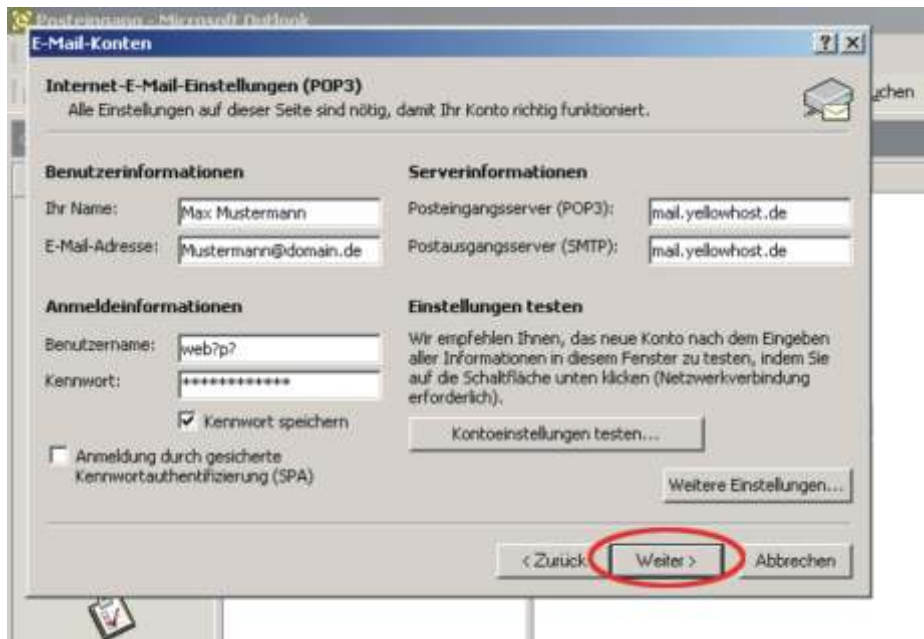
Posteingang - Microsoft Outlook

E-Mail-Konten

?
×

Internet-E-Mail-Einstellungen (POP3)
Alle Einstellungen auf dieser Seite sind nötig, damit Ihr Konto richtig funktioniert.

chen

Benutzerinformationen

Ihr Name: Max Mustermann

E-Mail-Adresse: Mustermann@domain.de

Serverinformationen

Posteingangsserver (POP3): mail.yellowhost.de

Postausgangsserver (SMTP): mail.yellowhost.de

Anmeldeinformationen

Benutzername: web?p?

Kennwort: ************

Kennwort speichern

Anmeldung durch gesicherte Kennwortauthentifizierung (SPA)

Einstellungen testen

Wir empfehlen Ihnen, das neue Konto nach dem Eingeben aller Informationen in diesem Fenster zu testen, indem Sie auf die Schaltfläche unten klicken (Netzwerkverbindung erforderlich).

Kontoeinstellungen testen...

Weitere Einstellungen...

< Zurück

Weiter >

Abbrechen